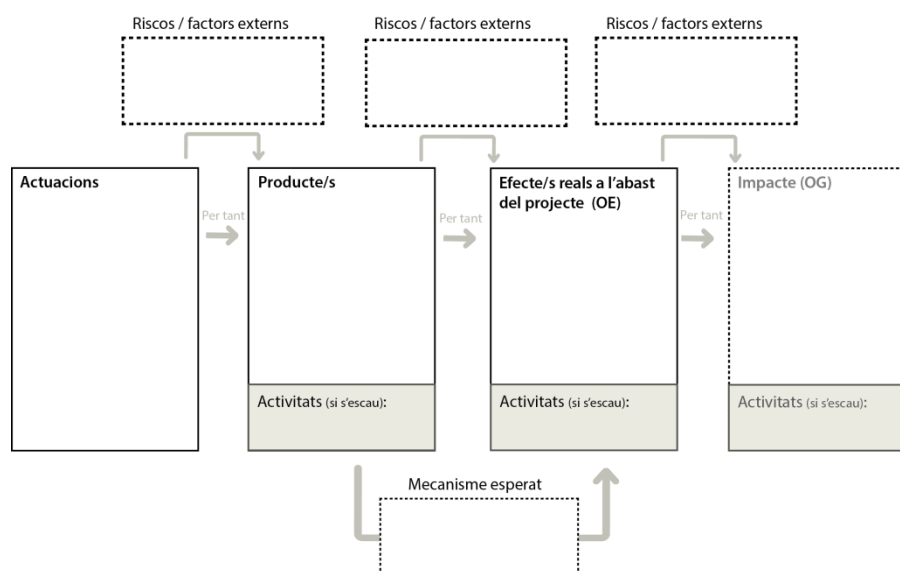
Riscos / factors externs

Riscos / factors externs

Riscos / factors externs

Actuacions

Per tant

Producte/s

Activitats (si s'escau):

Per tant

Efecte/s reals a l'abast del projecte (OE)

Activitats (si s'escau):

Per tant

Impacte (OG)

Activitats (si s'escau):

Mecanisme esperat